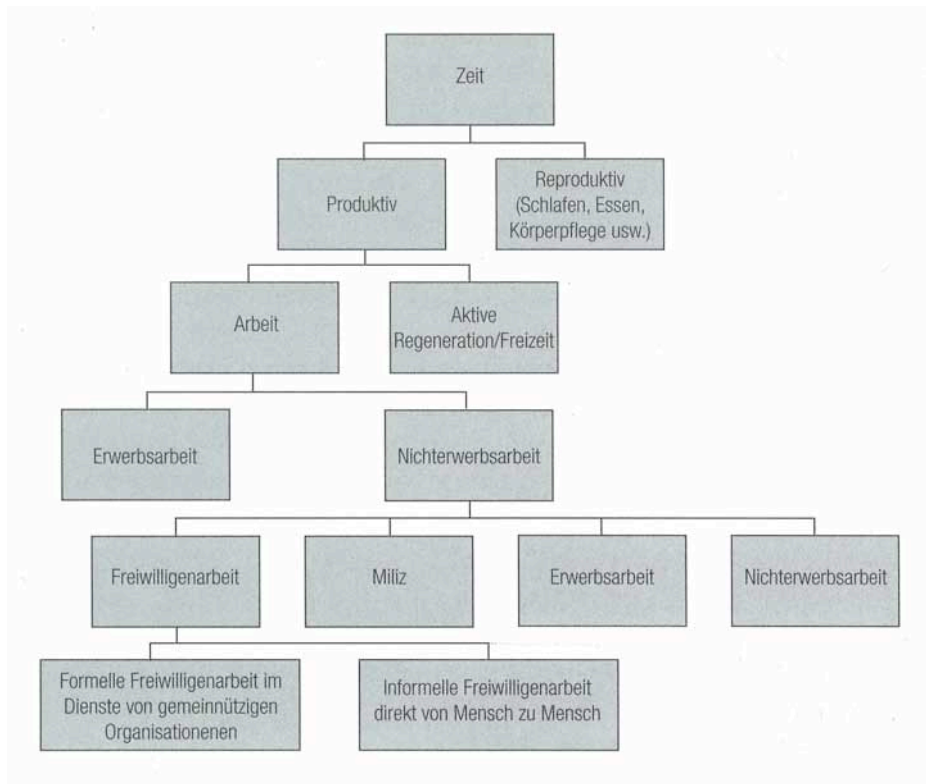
Zeit

Produktiv

Reproduktiv (Schlafen, Essen, Körperpflege usw.)

Arbeit

Aktive Regeneration/Freizeit

Erwerbsarbeit

Nichterwerbsarbeit

Freiwilligenarbeit

Miliz

Erwerbsarbeit

Nichterwerbsarbeit

Formelle Freiwilligenarbeit im Dienste von gemeinnützigen Organisationenen

Informelle Freiwilligenarbeit direkt von Mensch zu Mensch